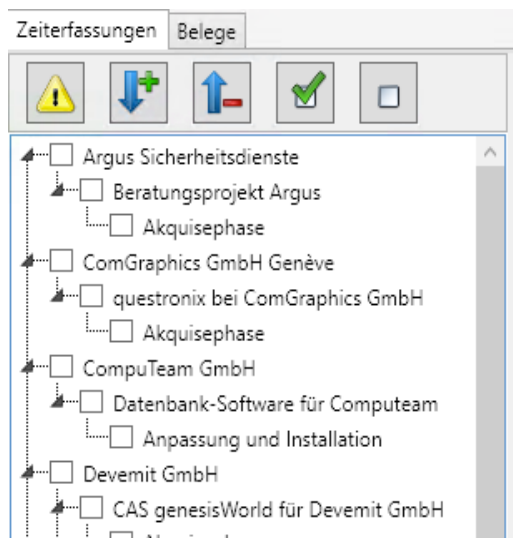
Zeiterfassungen Belege

Argus Sicherheitsdienste
Beratungsprojekt Argus
Akquisephase
ComGraphics GmbH Genève
questronix bei ComGraphics GmbH
Akquisephase
CompuTeam GmbH
Datenbank-Software für Computeam
Anpassung und Installation
Devemit GmbH
CAS genesisWorld für Devemit GmbH
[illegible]